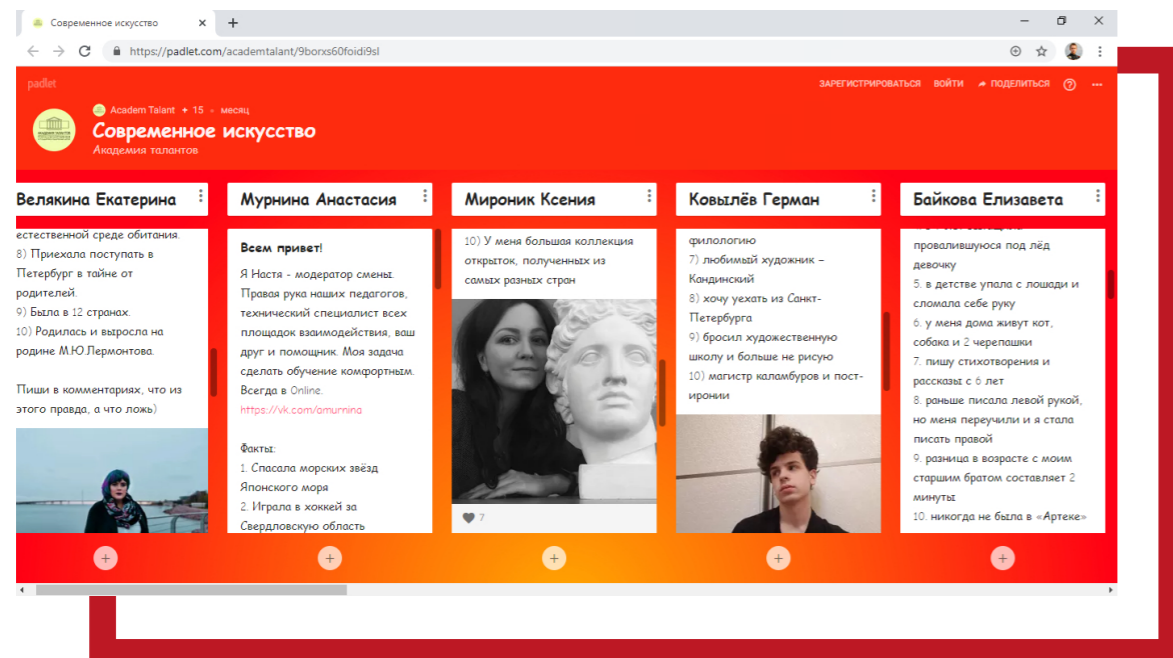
Современное искусство
https://padlet.com/academtalant/9borxs60foidi9sl

padlet
ЗАРЕГИСТРИРОВАТЬСЯ ВОЙТИ ПОДЕЛИТЬСЯ

Academ Talant • 15 • месяц
Современное искусство
Академия талантов

Велякина Екатерина

естественной среде обитания.
8) Приехала поступать в Петербург в тайне от родителей.
9) Была в 12 странах.
10) Родилась и выросла на родине М.Ю.Лермонтова.

Пиши в комментариях, что из этого правда, а что ложь)

Мурнина Анастасия

Всем привет!
Я Настя - модератор смены. Правая рука наших педагогов, технический специалист всех площадок взаимодействия, ваш друг и помощник. Моя задача сделать обучение комфортным. Всегда в Online.
https://vk.com/amurnina

Факты:
1. Спасала морских звёзд Японского моря
2. Играла в хоккей за Свердловскую область

Мироник Ксения

10) У меня большая коллекция открыток, полученных из самых разных стран

7

Ковылёв Герман

филологию
7) любимый художник – Кандинский
8) хочу уехать из Санкт-Петербурга
9) бросил художественную школу и больше не рисую
10) магистр каламбуров и пост-иронии

Байкова Елизавета

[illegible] провалившуюся под лёд девочку
5. в детстве упала с лошади и сломала себе руку
6. у меня дома живут кот, собака и 2 черепашки
7. пишу стихотворения и рассказы с 6 лет
8. раньше писала левой рукой, но меня переучили и я стала писать правой
9. разница в возрасте с моим старшим братом составляет 2 минуты
10. никогда не была в «Артеке»